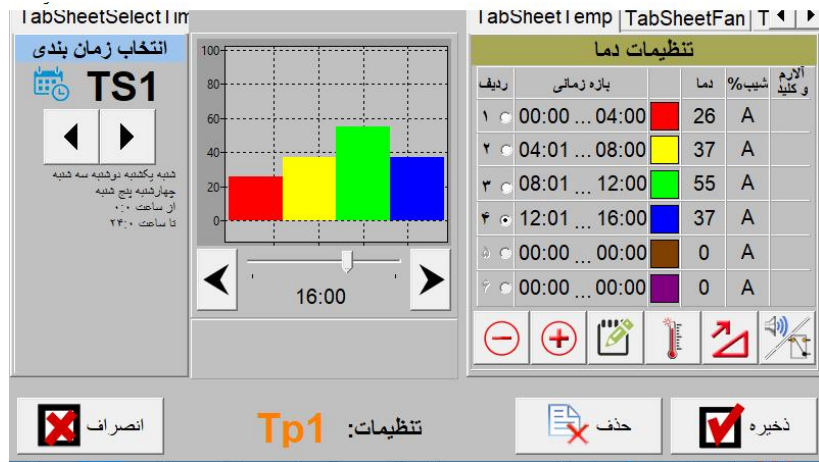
TabSheetSelectTim
انتخاب زمان بندی
TS1
شنبه یکشنبه دوشنبه سه شنبه چهارشنبه پنج شنبه
از ساعت ۰:۰۰
تا ساعت ۲۴:۰۰

100
80
60
40
20
0

16:00

TabSheetTemp | TabSheetFan | T
تنظیمات دما

| ردیف | بازه زمانی | | دما | شیب% | آلارم و کلید |
|---|---|---|---|---|---|
| ۱ | 00:00 ... 04:00 | | 26 | A | |
| ۲ | 04:01 ... 08:00 | | 37 | A | |
| ۳ | 08:01 ... 12:00 | | 55 | A | |
| ۴ | 12:01 ... 16:00 | | 37 | A | |
| ۵ | 00:00 ... 00:00 | | 0 | A | |
| ۶ | 00:00 ... 00:00 | | 0 | A | |

انصراف
تنظیمات: Tp1
حذف
ذخیره